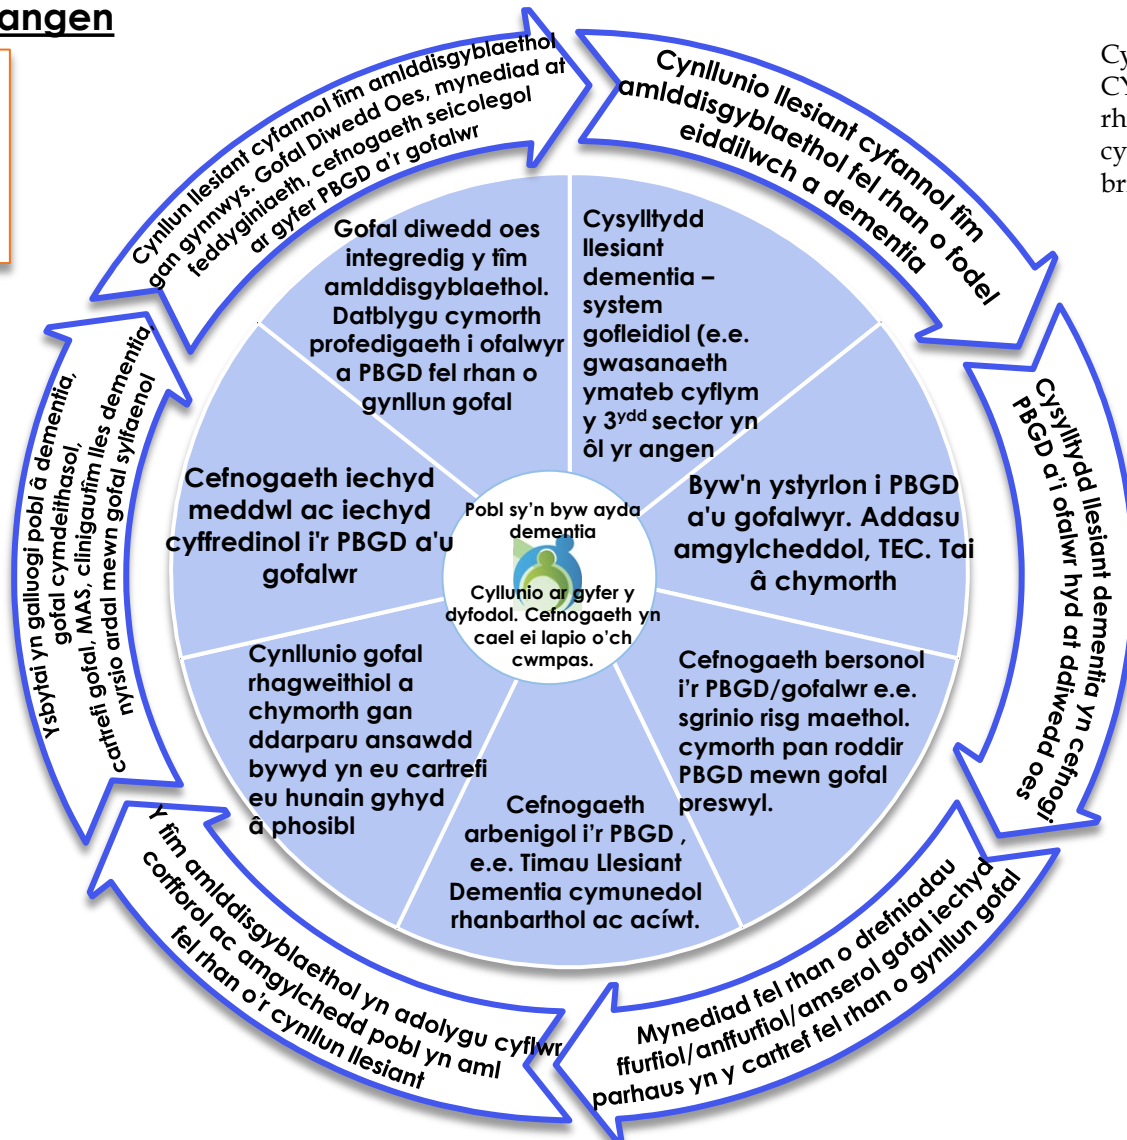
angen

Cynllun llesiant cyfannol tîm amlddisgyblaethol gan gynnwys. Gofal Diwedd Oes, mynediad at feddyginiaeth, cefnogaeth seicolegol ar gyfer PBGD a'r gofalwr

Cynllunio llesiant cyfannol tîm amlddisgyblaethol fel rhan o fodel eiddilwch a dementia

Cysylltydd llesiant dementia yn cefnogi PBGD a'i ofalwr hyd at ddiwedd oes

Mynediad fel rhan o drefniadau ffurfiol/anffurfiol/amserol gofal iechyd parhaus yn y cartref fel rhan o gynllun gofal

Y tîm amlddisgyblaethol yn adolygu cyflwr corfforol ac amgylchedd pobl yn aml fel rhan o'r cynllun llesiant

Ysbytai yn galluogi pobl â dementia, gofal cymdeithasol, cartrefi gofal, MAS, clinigau/tîm lles dementia, nyrsio ardal mewn gofal sylfaenol

Gofal diwedd oes integredig y tîm amlddisgyblaethol. Datblygu cymorth profedigaeth i ofalwyr a PBGD fel rhan o gynllun gofal

Cysylltydd llesiant dementia – system gofleidiol (e.e. gwasanaeth ymateb cyflym y 3$^{ydd}$ sector yn ôl yr angen

Byw'n ystyrlon i PBGD a'u gofalwyr. Addasu amgylcheddol, TEC. Tai â chymorth

Cefnogaeth bersonol i'r PBGD/gofalwr e.e. sgrinio risg maethol. cymorth pan roddir PBGD mewn gofal preswyl.

Cefnogaeth arbenigol i'r PBGD , e.e. Timau Llesiant Dementia cymunedol rhanbarthol ac acíwt.

Cynllunio gofal rhagweithiol a chymorth gan ddarparu ansawdd bywyd yn eu cartrefi eu hunain gyhyd â phosibl

Cefnogaeth iechyd meddwl ac iechyd cyffredinol i'r PBGD a'u gofalwr

Pobl sy'n byw ayda dementia

Cyllunio ar gyfer y dyfodol. Cefnogaeth yn cael ei lapio o'ch cwmpas.

Cy
CY
rh
cy
br